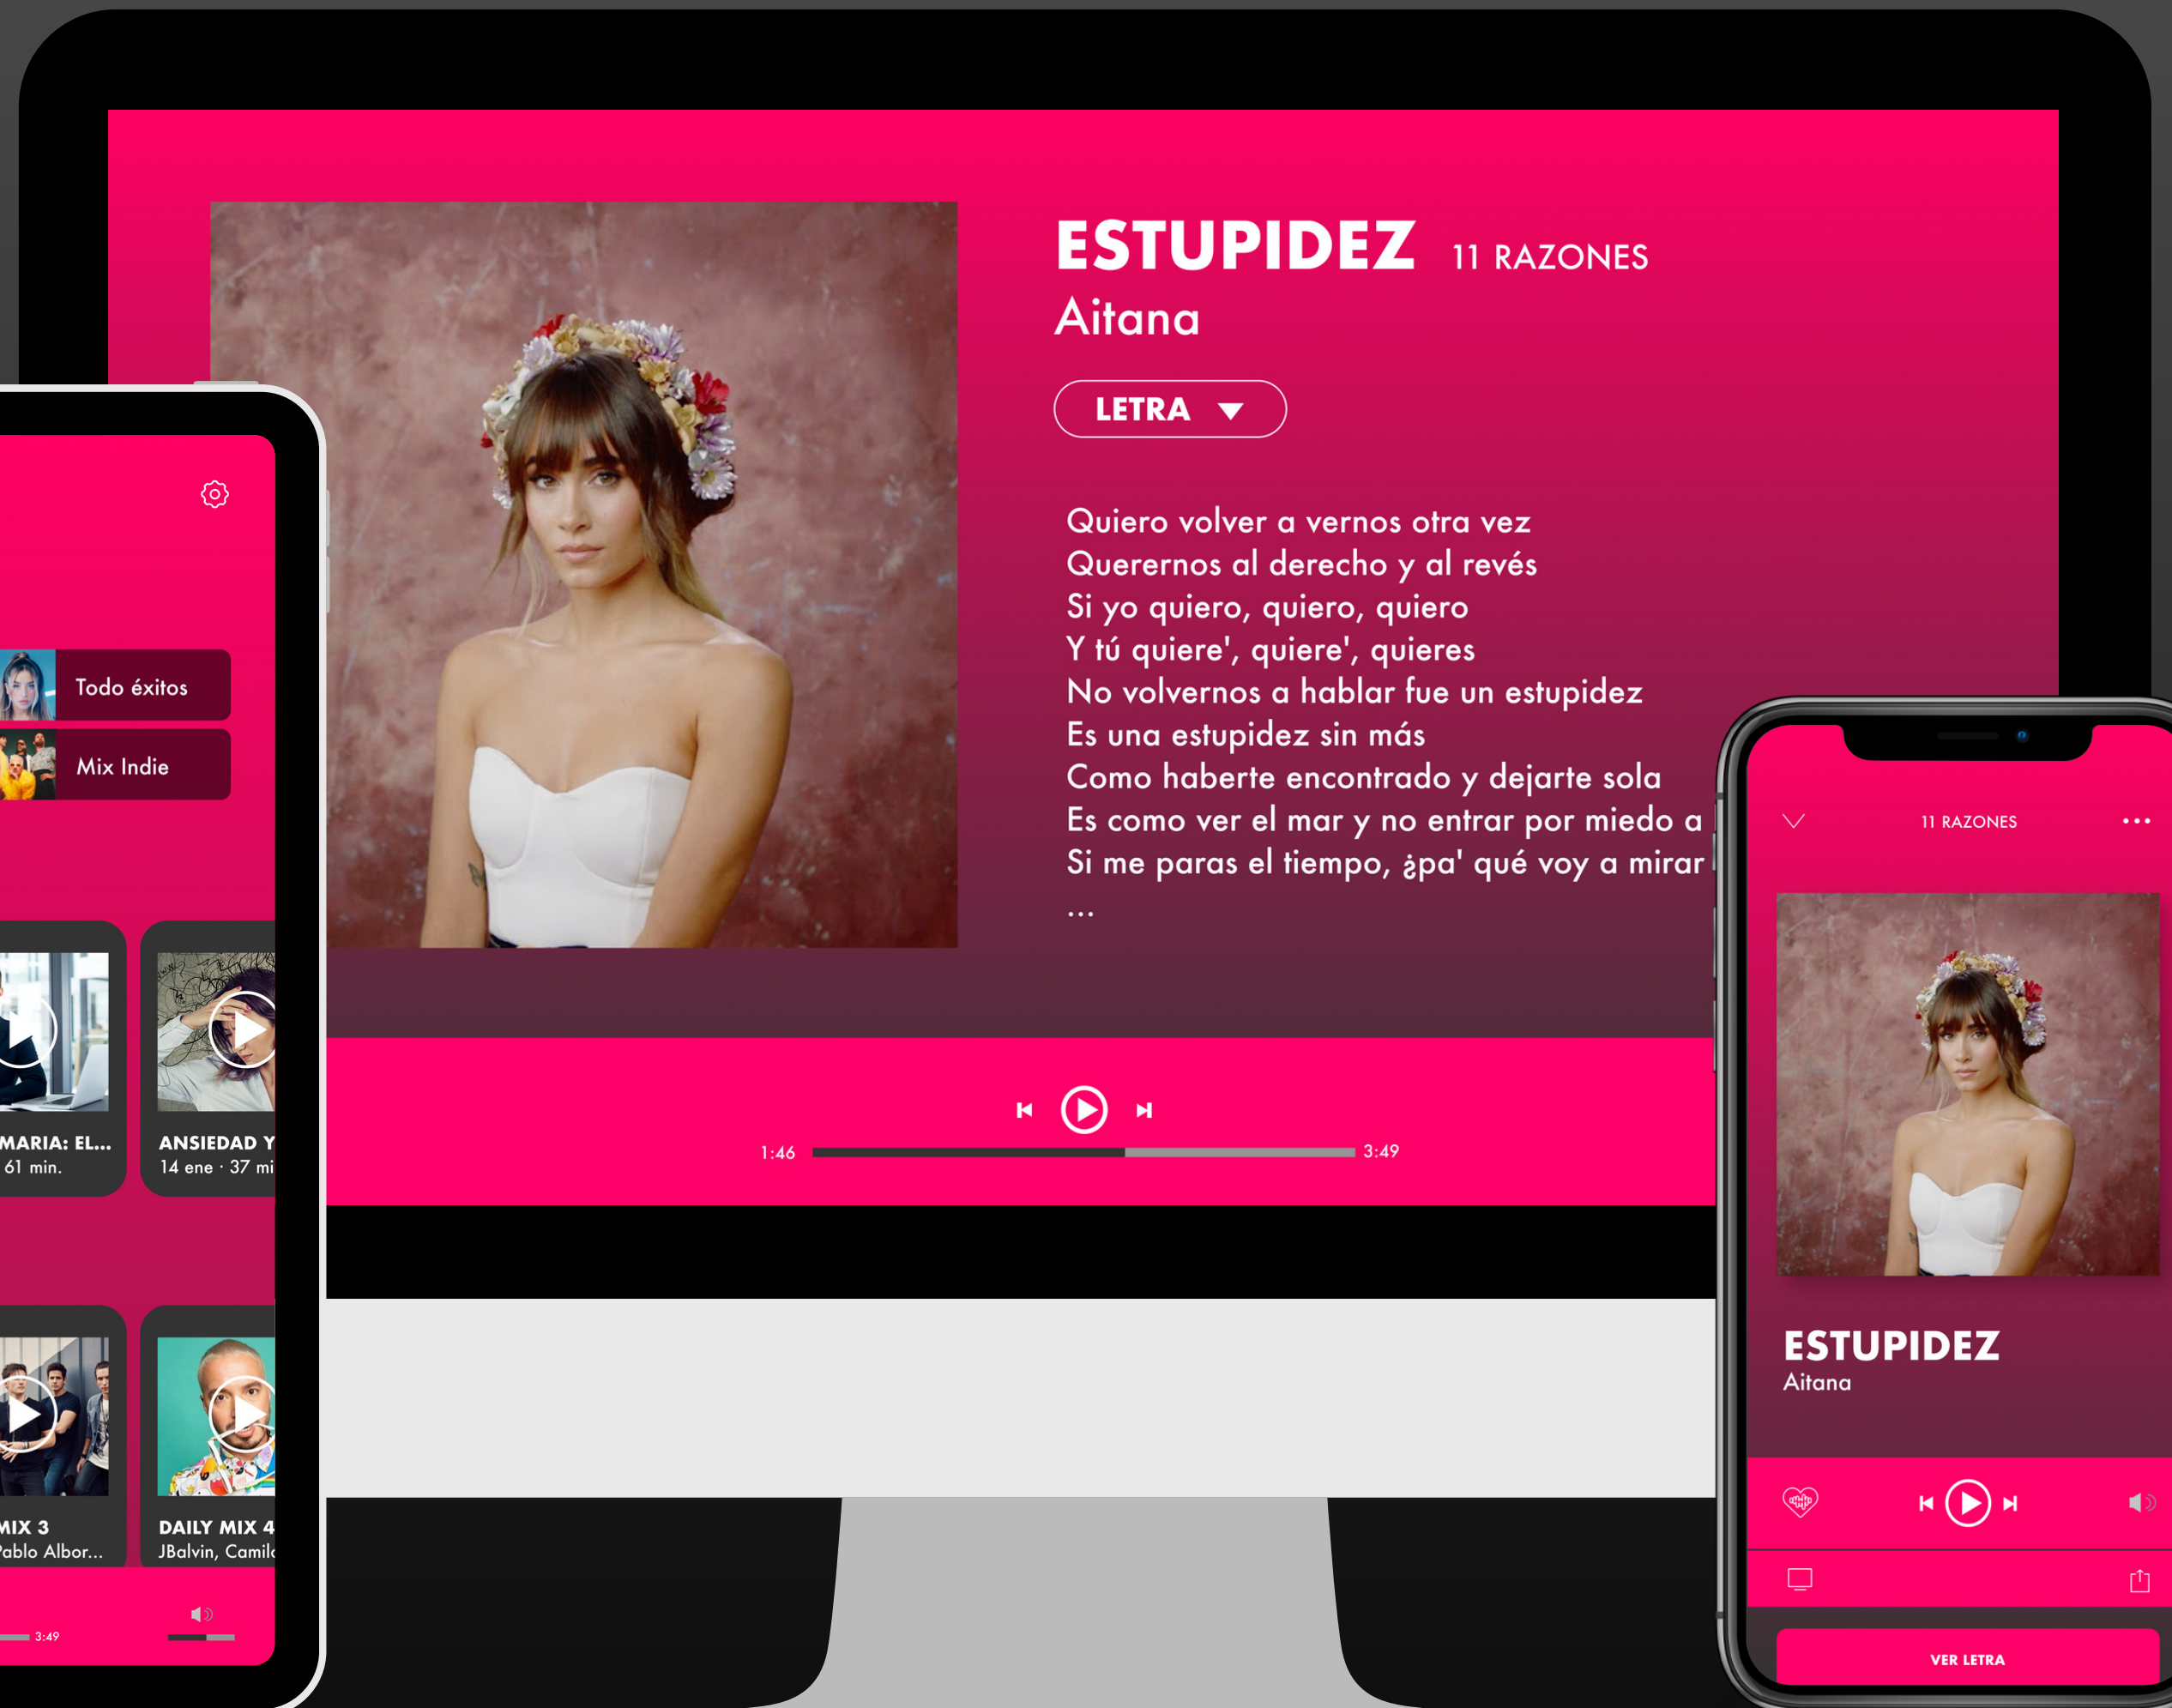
ESTUPIDEZ 11 RAZONES
Aitana

LETRA

Quiero volver a vernos otra vez
Querernos al derecho y al revés
Si yo quiero, quiero, quiero
Y tú quiere', quiere', quieres
No volvernos a hablar fue un estupidez
Es una estupidez sin más
Como haberte encontrado y dejarte sola
Es como ver el mar y no entrar por miedo a
Si me paras el tiempo, ¿pa' qué voy a mirar
...

1:46 3:49

Todo éxitos
Mix Indie

MARIA: EL...
61 min.

ANSIEDAD Y
14 ene · 37 mi

MIX 3
Pablo Albor...

DAILY MIX 4
JBalvin, Camil

3:49

11 RAZONES

ESTUPIDEZ
Aitana

VER LETRA